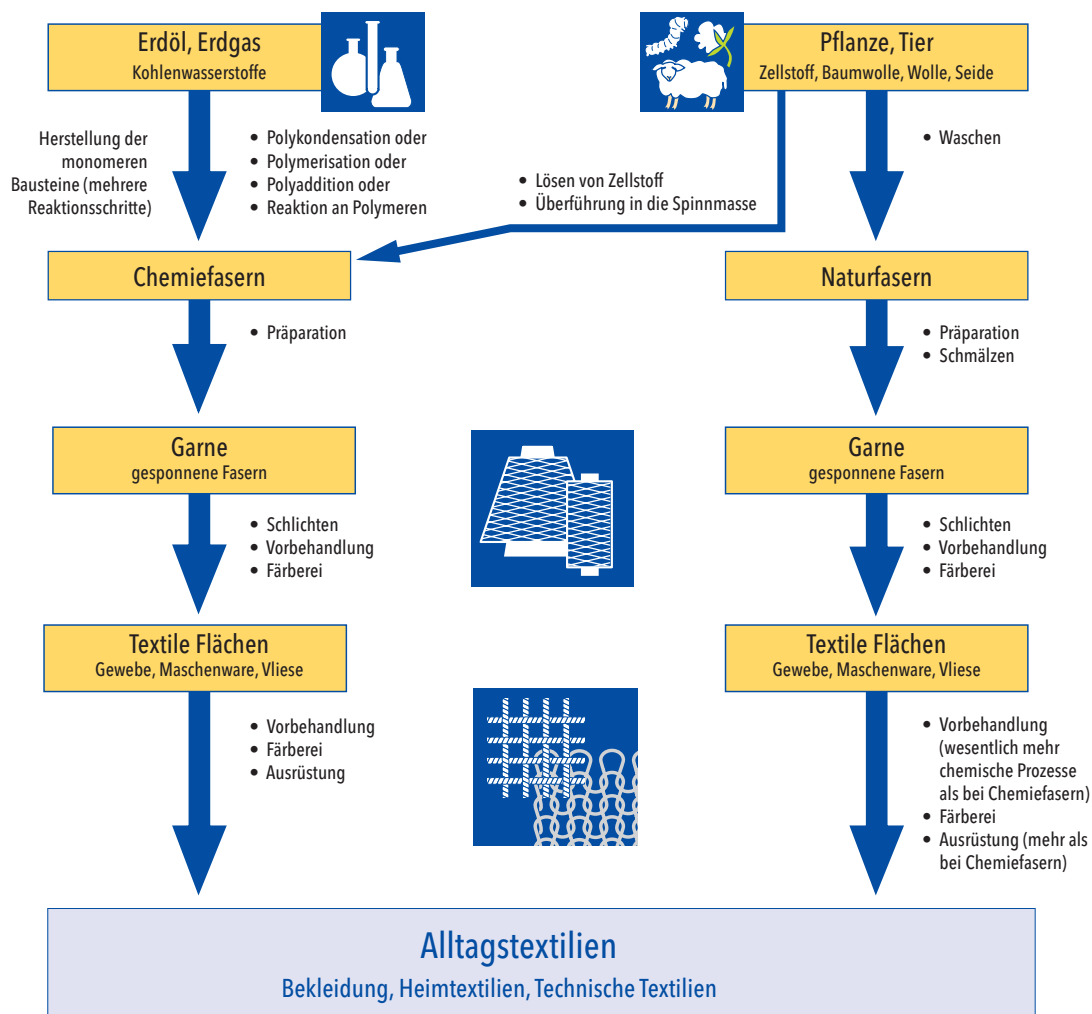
Erdöl, Erdgas
Kohlenwasserstoffe

Pflanze, Tier
Zellstoff, Baumwolle, Wolle, Seide

Herstellung der monomeren Bausteine (mehrere Reaktionsschritte)

• Polykondensation oder
• Polymerisation oder
• Polyaddition oder
• Reaktion an Polymeren

• Lösen von Zellstoff
• Überführung in die Spinnmasse

• Waschen

Chemiefasern

Naturfasern

• Präparation

• Präparation
• Schmälzen

Garne
gesponnene Fasern

Garne
gesponnene Fasern

• Schlichten
• Vorbehandlung
• Färberei

• Schlichten
• Vorbehandlung
• Färberei

Textile Flächen
Gewebe, Maschenware, Vliese

Textile Flächen
Gewebe, Maschenware, Vliese

• Vorbehandlung
• Färberei
• Ausrüstung

• Vorbehandlung (wesentlich mehr chemische Prozesse als bei Chemiefasern)
• Färberei
• Ausrüstung (mehr als bei Chemiefasern)

Alltagstextilien
Bekleidung, Heimtextilien, Technische Textilien